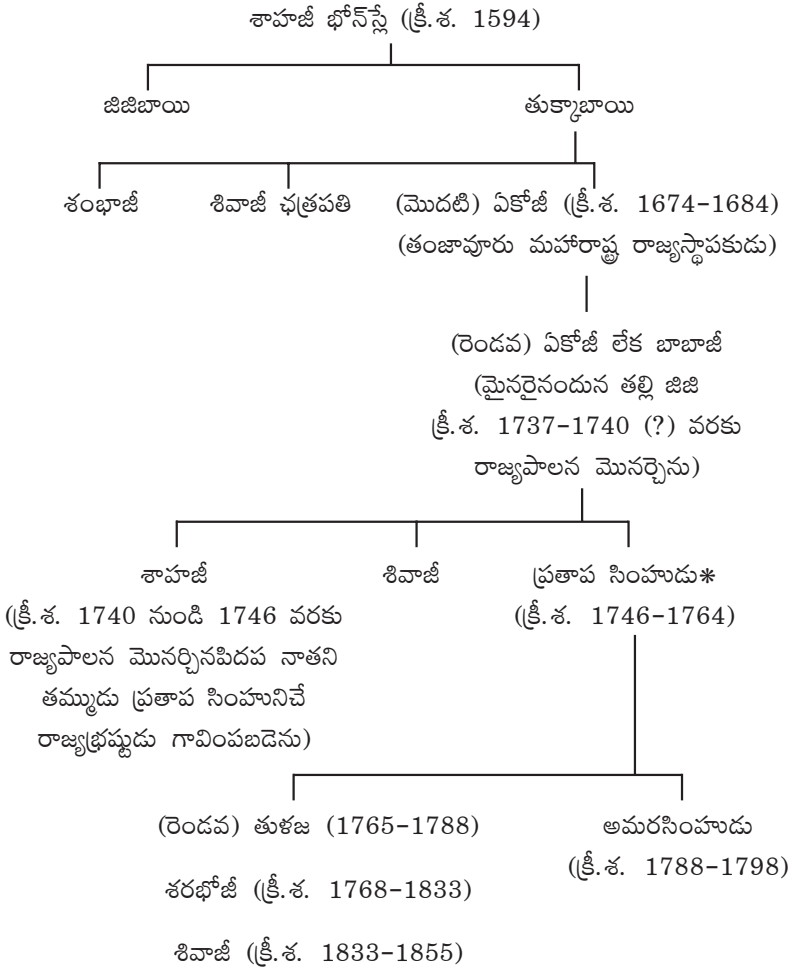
శాహజీ భోన్స్లే (క్రీ.శ. 1594)

జిజిబాయి

తుక్కాబాయి

శంభాజీ

శివాజీ ఛత్రపతి

(మొదటి) ఏకోజీ (క్రీ.శ. 1674-1684) (తంజావూరు మహారాష్ట్ర రాజ్యస్థాపకుడు)

(రెండవ) ఏకోజీ లేక బాబాజీ (మైనరైనందున తల్లి జిజి క్రీ.శ. 1737-1740 (?) వరకు రాజ్యపాలన మొనర్చెను)

శాహజీ (క్రీ.శ. 1740 నుండి 1746 వరకు రాజ్యపాలన మొనర్చినపిదప నాతని తమ్ముడు ప్రతాప సింహునిచే రాజ్యభ్రష్టుడు గావింపబడెను)

శివాజీ

ప్రతాప సింహుడు* (క్రీ.శ. 1746-1764)

(రెండవ) తుళజ (1765-1788)

అమరసింహుడు (క్రీ.శ. 1788-1798)

శరభోజీ (క్రీ.శ. 1768-1833)

శివాజీ (క్రీ.శ. 1833-1855)